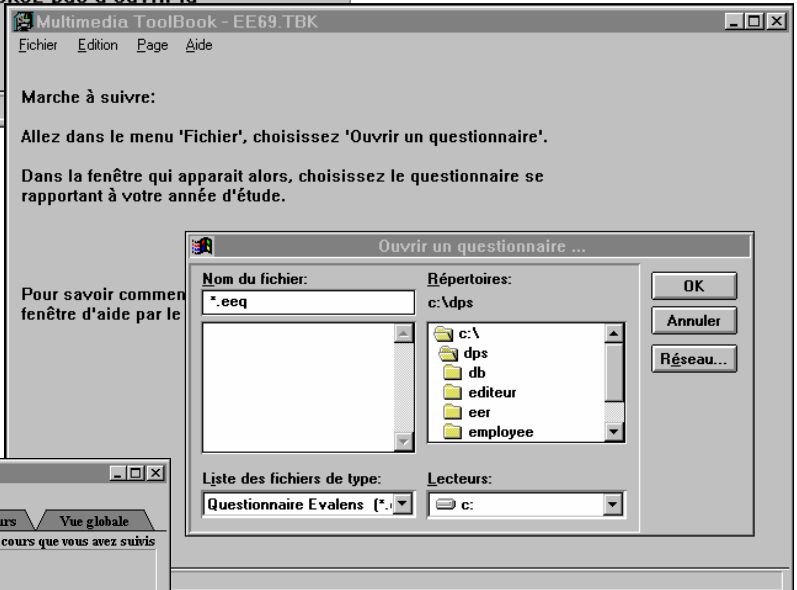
Multimedia ToolBook - EE69.TBK

Fichier Edition Page Aide

Marche à suivre:

Allez dans le menu 'Fichier', choisissez 'Ouvrir un questionnaire'.

Dans la fenêtre qui apparait alors, choisissez le questionnaire se rapportant à votre année d'étude.

Pour savoir commen
fenêtre d'aide par le

Ouvrir un questionnaire ...

Nom du fichier:
*.eeq

Répertoires:
c:\dps

c:\
dps
db
editeur
eer
employee

OK
Annuler
Réseau...

Liste des fichiers de type:
Questionnaire Evalens (*.

Lecteurs:
c:

urs
Vue globale
cours que vous avez suivis